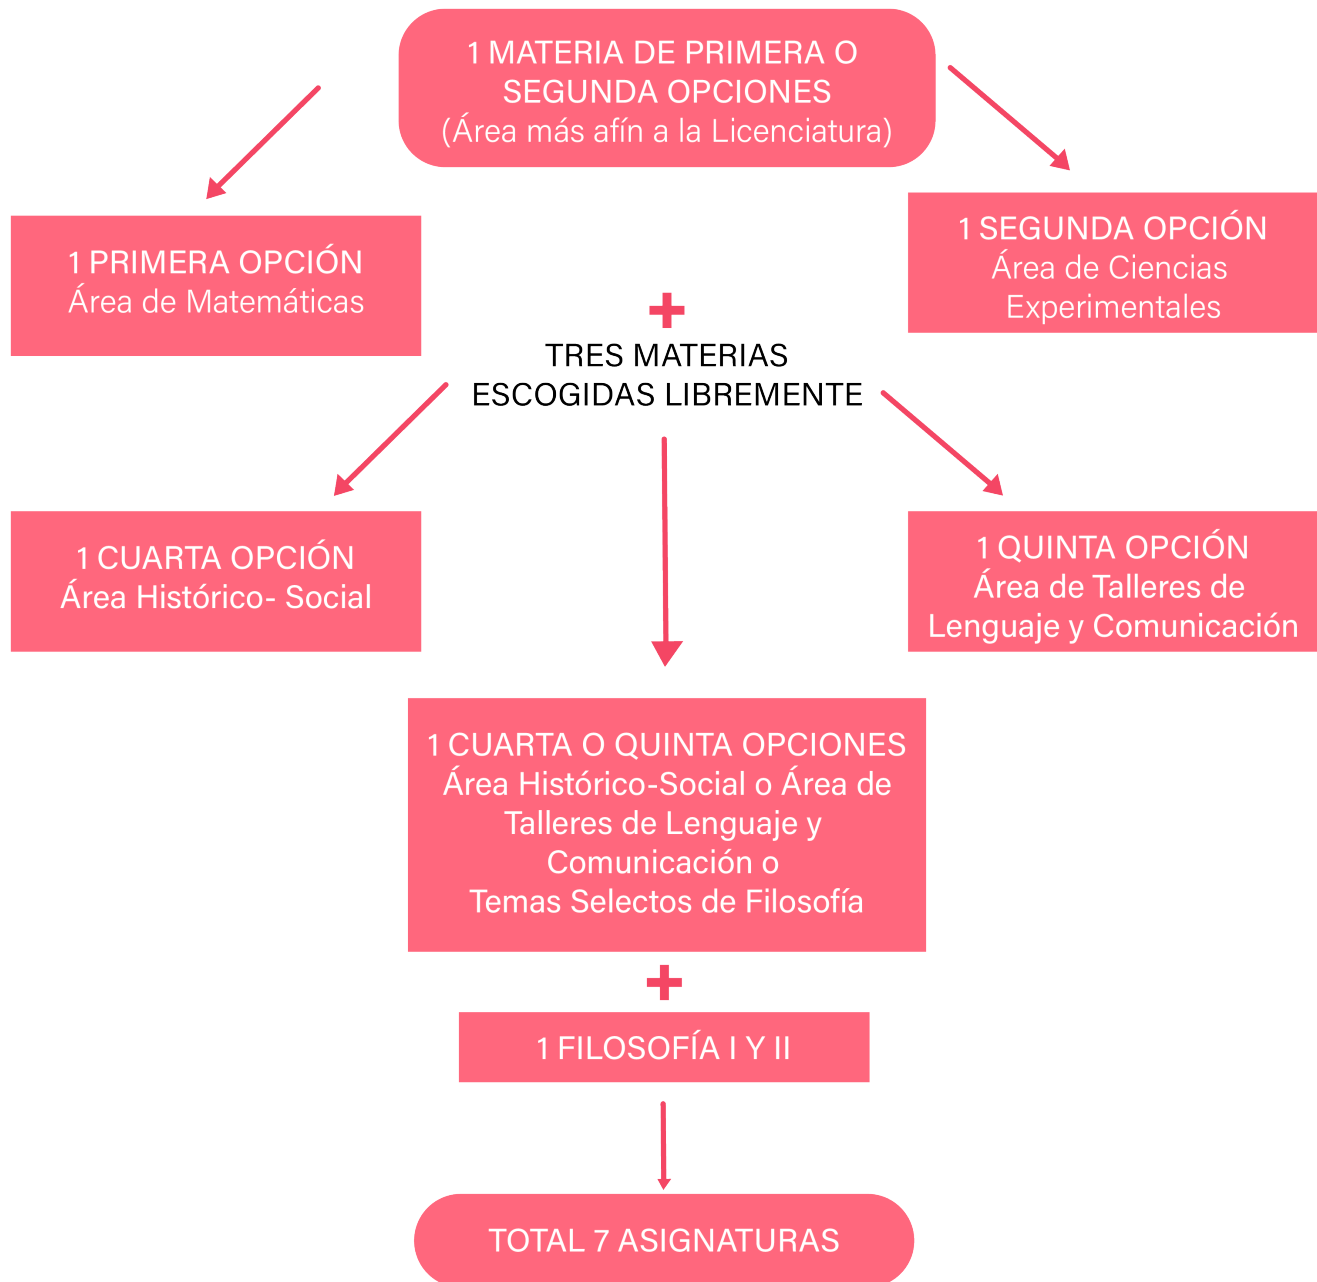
1 MATERIA DE PRIMERA O SEGUNDA OPCIONES
(Área más afín a la Licenciatura)

1 PRIMERA OPCIÓN
Área de Matemáticas

1 SEGUNDA OPCIÓN
Área de Ciencias Experimentales

+
TRES MATERIAS ESCOGIDAS LIBREMENTE

1 CUARTA OPCIÓN
Área Histórico- Social

1 QUINTA OPCIÓN
Área de Talleres de Lenguaje y Comunicación

1 CUARTA O QUINTA OPCIONES
Área Histórico-Social o Área de Talleres de Lenguaje y Comunicación o
Temas Selectos de Filosofía

+

1 FILOSOFÍA I Y II

TOTAL 7 ASIGNATURAS